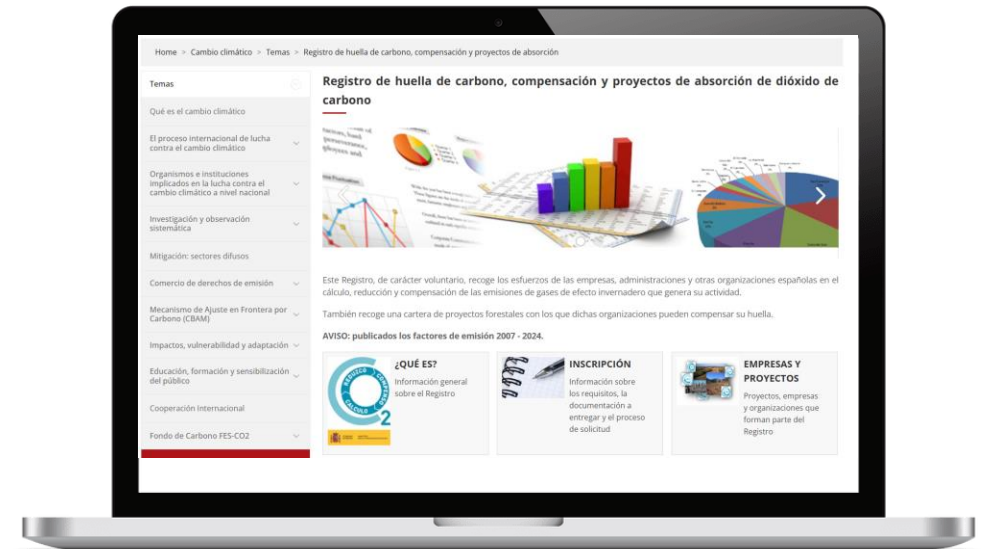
Home > Cambio climático > Temas > Registro de huella de carbono, compensación y proyectos de absorción

Temas

Qué es el cambio climático

El proceso internacional de lucha contra el cambio climático

Organismos e instituciones implicados en la lucha contra el cambio climático a nivel nacional

Investigación y observación sistemática

Mitigación: sectores difusos

Comercio de derechos de emisión

Mecanismo de Ajuste en Frontera por Carbono (CBAM)

Impactos, vulnerabilidad y adaptación

Educación, formación y sensibilización del público

Cooperación internacional

Fondo de Carbono FES-CO2

Registro de huella de carbono, compensación y proyectos de absorción de dióxido de carbono

Este Registro, de carácter voluntario, recoge los esfuerzos de las empresas, administraciones y otras organizaciones españolas en el cálculo, reducción y compensación de las emisiones de gases de efecto invernadero que genera su actividad.

También recoge una cartera de proyectos forestales con los que dichas organizaciones pueden compensar su huella.

AVISO: publicados los factores de emisión 2007 - 2024.

CALCULO REDUZCO COMPENSO $CO_2$

¿QUÉ ES?
Información general sobre el Registro

INSCRIPCIÓN
Información sobre los requisitos, la documentación a entregar y el proceso de solicitud

EMPRESAS Y PROYECTOS
Proyectos, empresas y organizaciones que forman parte del Registro